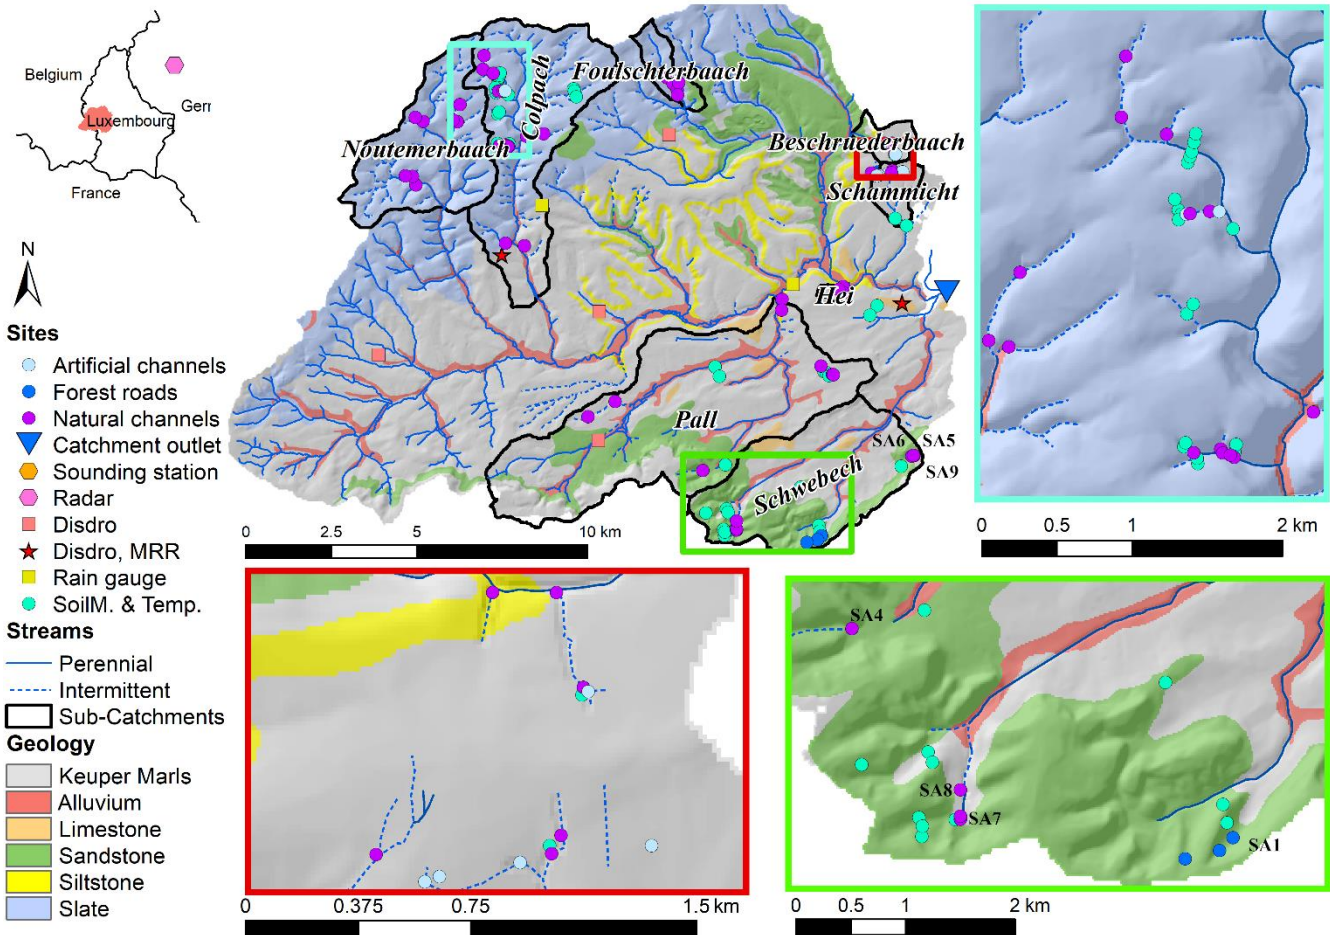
Belgium
Gerr
Luxembourg
France
N

Sites
Artificial channels
Forest roads
Natural channels
Catchment outlet
Sounding station
Radar
Disdro
Disdro, MRR
Rain gauge
SoilM. & Temp.
Streams
Perennial
Intermittent
Sub-Catchments
Geology
Keuper Marls
Alluvium
Limestone
Sandstone
Siltstone
Slate

Colpach
Foulschterbaach
Noutemerbaach
Beschruederbaach
Schammicht
Hei
Pall
SA6
SA5
SA9
Schwebech

0 2.5 5 10 km

0 0.5 1 2 km

0 0.375 0.75 1.5 km

SA4
SA8
SA7
SA1

0 0.5 1 2 km